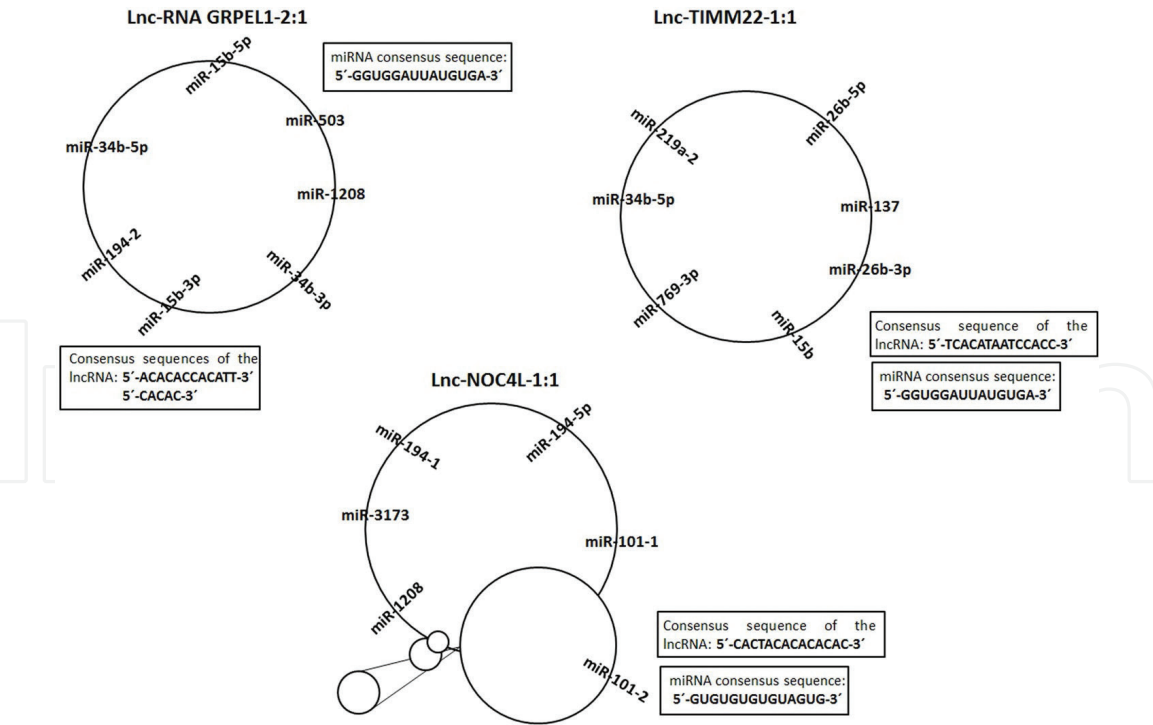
Lnc-RNA GRPEL1-2:1

miRNA consensus sequence:
5′-GGUGGAUUAUGUGA-3′

miR-15b-5p
miR-503
miR-34b-5p
miR-1208
miR-194-2
miR-34b-3p
miR-15b-3p

Consensus sequences of the lncRNA: 5′-ACACACCACATT-3′
5′-CACAC-3′

Lnc-TIMM22-1:1

miR-219a-2
miR-26b-5p
miR-34b-5p
miR-137
miR-26b-3p
miR-769-3p
miR-15b

Consensus sequence of the lncRNA: 5′-TCACATAATCCACC-3′

miRNA consensus sequence:
5′-GGUGGAUUAUGUGA-3′

Lnc-NOC4L-1:1

miR-194-1
miR-194-5p
miR-3173
miR-101-1
miR-1208
miR-101-2

Consensus sequence of the lncRNA: 5′-CACTACACACACAC-3′

miRNA consensus sequence:
5′-GUGUGUGUGUAGUG-3′